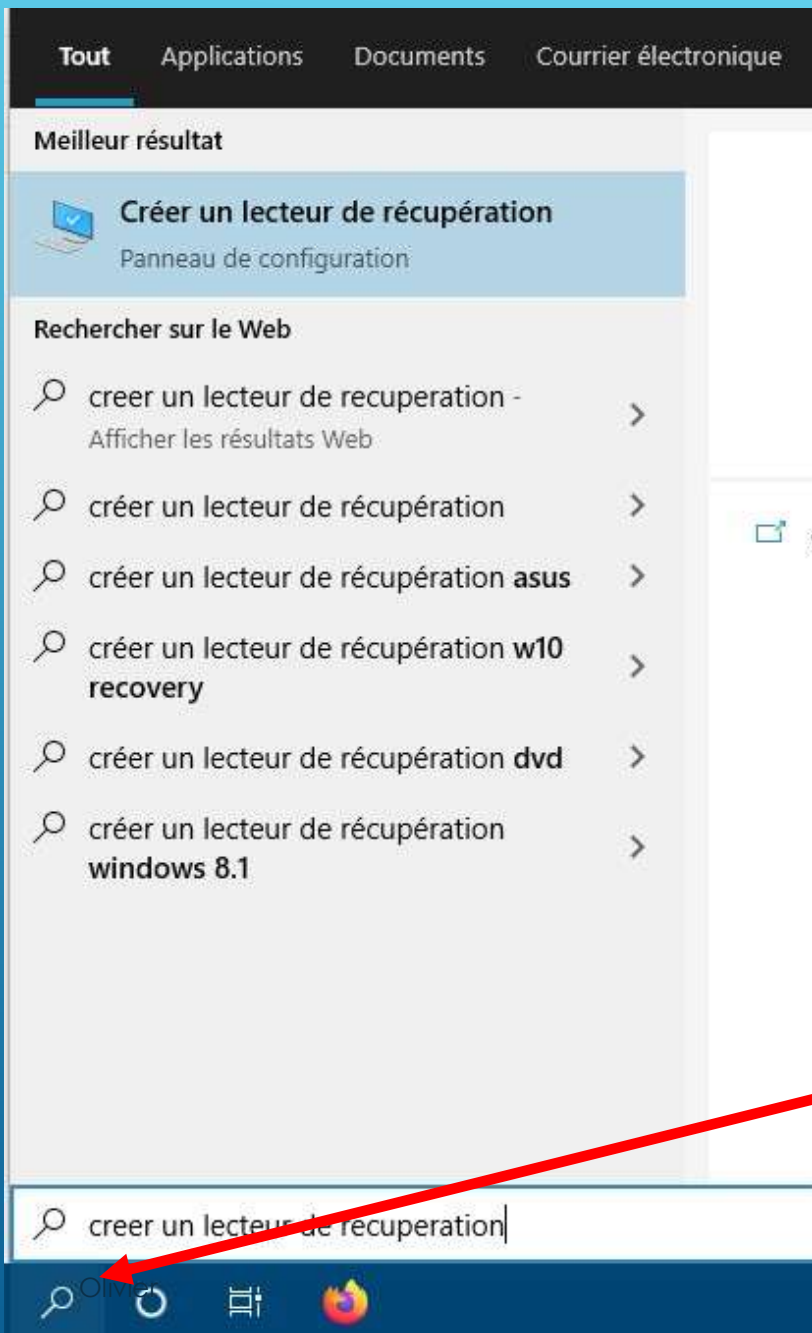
Tout Applications Documents Courrier électronique

Meilleur résultat

Créer un lecteur de récupération
Panneau de configuration

Rechercher sur le Web

creer un lecteur de recuperation - Afficher les résultats Web

créer un lecteur de récupération

créer un lecteur de récupération asus

créer un lecteur de récupération w10 recovery

créer un lecteur de récupération dvd

créer un lecteur de récupération windows 8.1

creer un lecteur de recuperation

Olivier